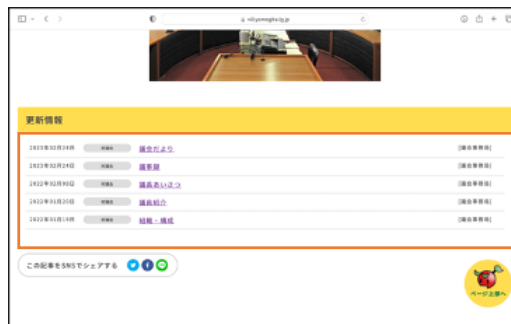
更新情報

| 2023年02月24日 | 所議会 | 議会だより | [議会事務局] |
|---|---|---|---|
| 2023年02月24日 | 所議会 | 議事録 | [議会事務局] |
| 2022年01月05日 | 所議会 | 議長あいさつ | [議会事務局] |
| 2022年01月20日 | 所議会 | 議員紹介 | [議会事務局] |
| 2022年01月19日 | 所議会 | 組織・構成 | [議会事務局] |

この記事をSNSでシェアする

ページ上部へ